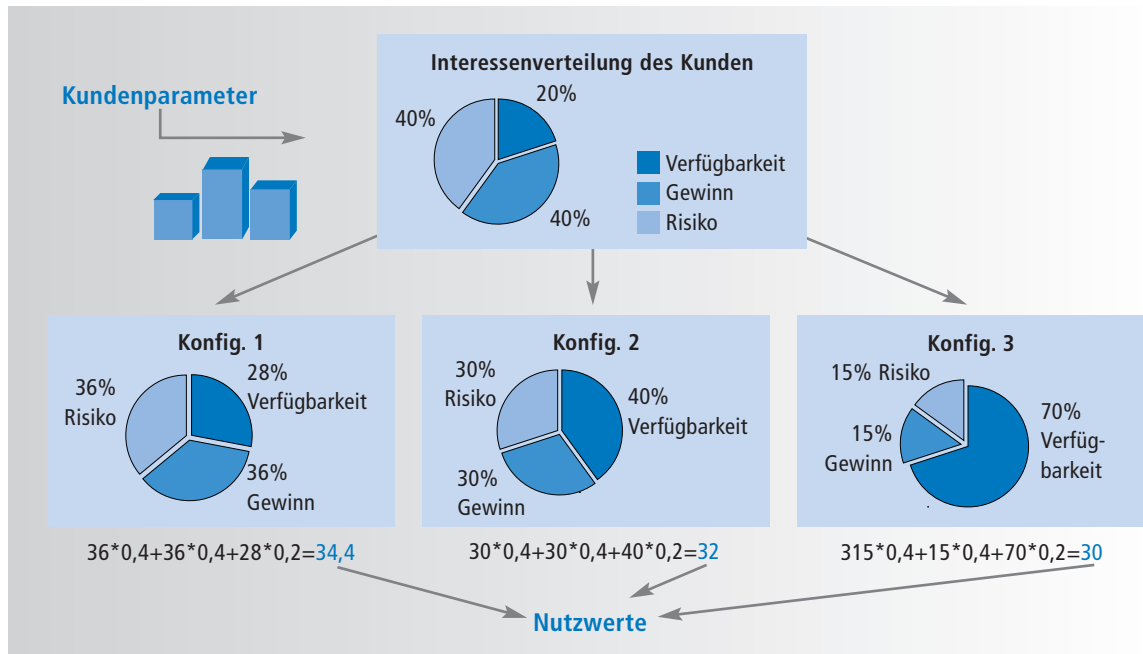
Kundenparameter

Interessenverteilung des Kunden

40%

20%

40%

Verfügbarkeit
Gewinn
Risiko

Konfig. 1

36%
Risiko

28%
Verfügbarkeit

36%
Gewinn

Konfig. 2

30%
Risiko

40%
Verfügbarkeit

30%
Gewinn

Konfig. 3

15% Risiko

15%
Gewinn

70%
Verfügbarkeit

36*0,4+36*0,4+28*0,2=34,4

30*0,4+30*0,4+40*0,2=32

315*0,4+15*0,4+70*0,2=30

Nutzwerte